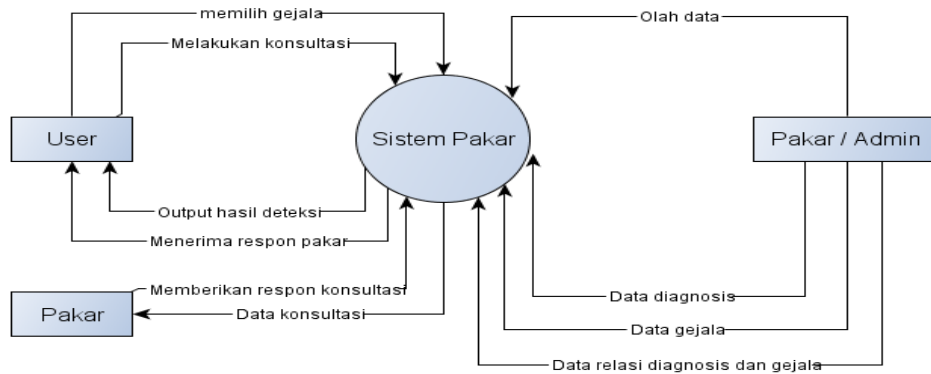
memilih gejala

Melakukan konsultasi

Olah data

User

Sistem Pakar

Pakar / Admin

Output hasil deteksi

Menerima respon pakar

Memberikan respon konsultasi

Pakar

Data konsultasi

Data diagnosis

Data gejala

Data relasi diagnosis dan gejala